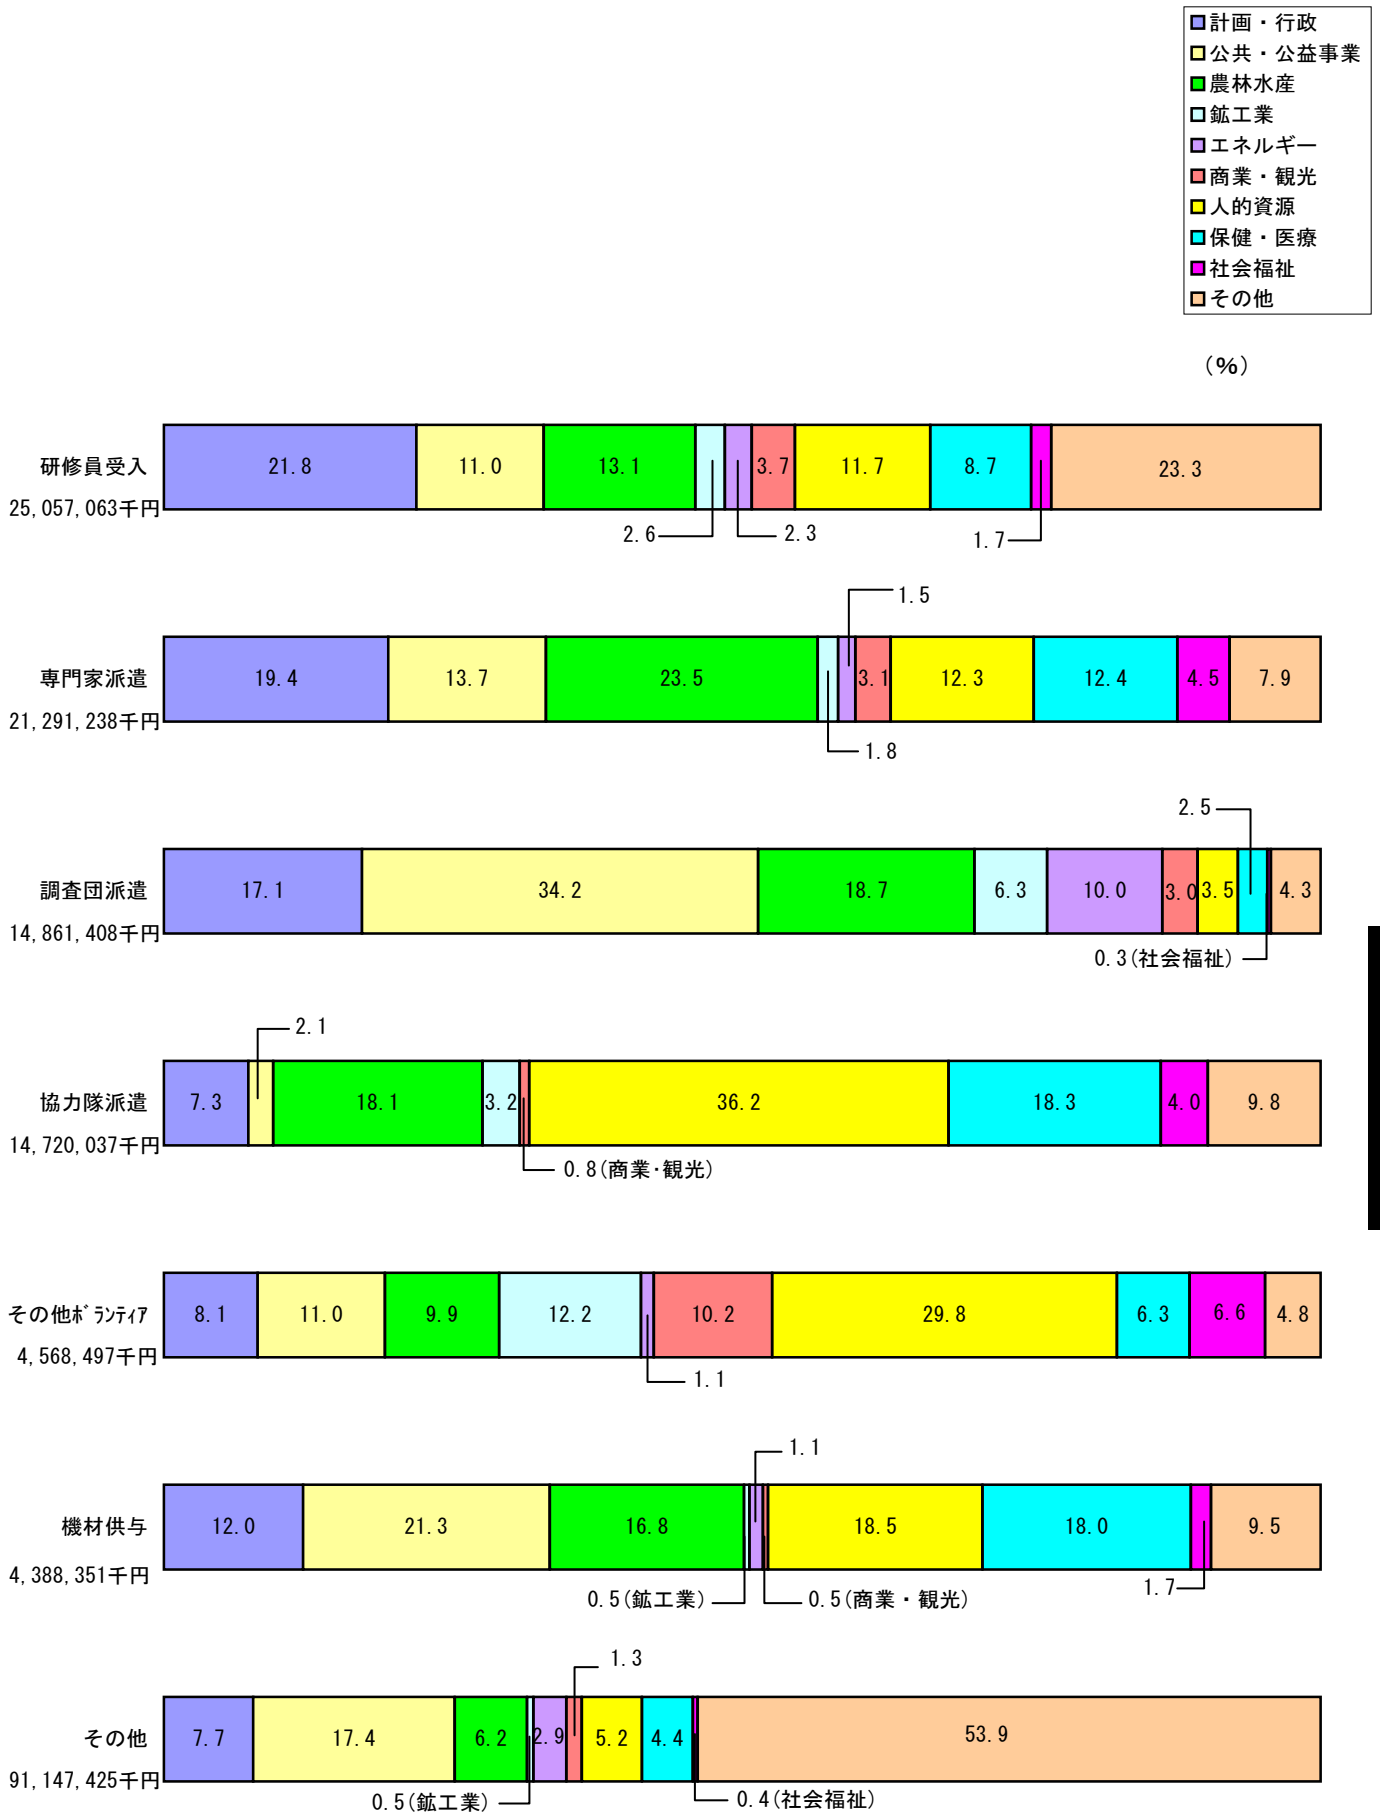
計画・行政
公共・公益事業
農林水産
鉱工業
エネルギー
商業・観光
人的資源
保健・医療
社会福祉
その他

（%）

研修員受入
25,057,063千円
21.8 | 11.0 | 13.1 | 2.6 | 2.3 | 3.7 | 11.7 | 8.7 | 1.7 | 23.3

専門家派遣
21,291,238千円
19.4 | 13.7 | 23.5 | 1.8 | 1.5 | 3.1 | 12.3 | 12.4 | 4.5 | 7.9

調査団派遣
14,861,408千円
17.1 | 34.2 | 18.7 | 6.3 | 10.0 | 3.0 | 3.5 | 2.5 | 0.3（社会福祉） | 4.3

協力隊派遣
14,720,037千円
7.3 | 2.1 | 18.1 | 3.2 | 0.8（商業・観光） | 36.2 | 18.3 | 4.0 | 9.8

その他ボランティア
4,568,497千円
8.1 | 11.0 | 9.9 | 12.2 | 1.1 | 10.2 | 29.8 | 6.3 | 6.6 | 4.8

機材供与
4,388,351千円
12.0 | 21.3 | 16.8 | 0.5（鉱工業） | 1.1 | 0.5（商業・観光） | 18.5 | 18.0 | 1.7 | 9.5

その他
91,147,425千円
7.7 | 17.4 | 6.2 | 0.5（鉱工業） | 2.9 | 1.3 | 5.2 | 4.4 | 0.4（社会福祉） | 53.9